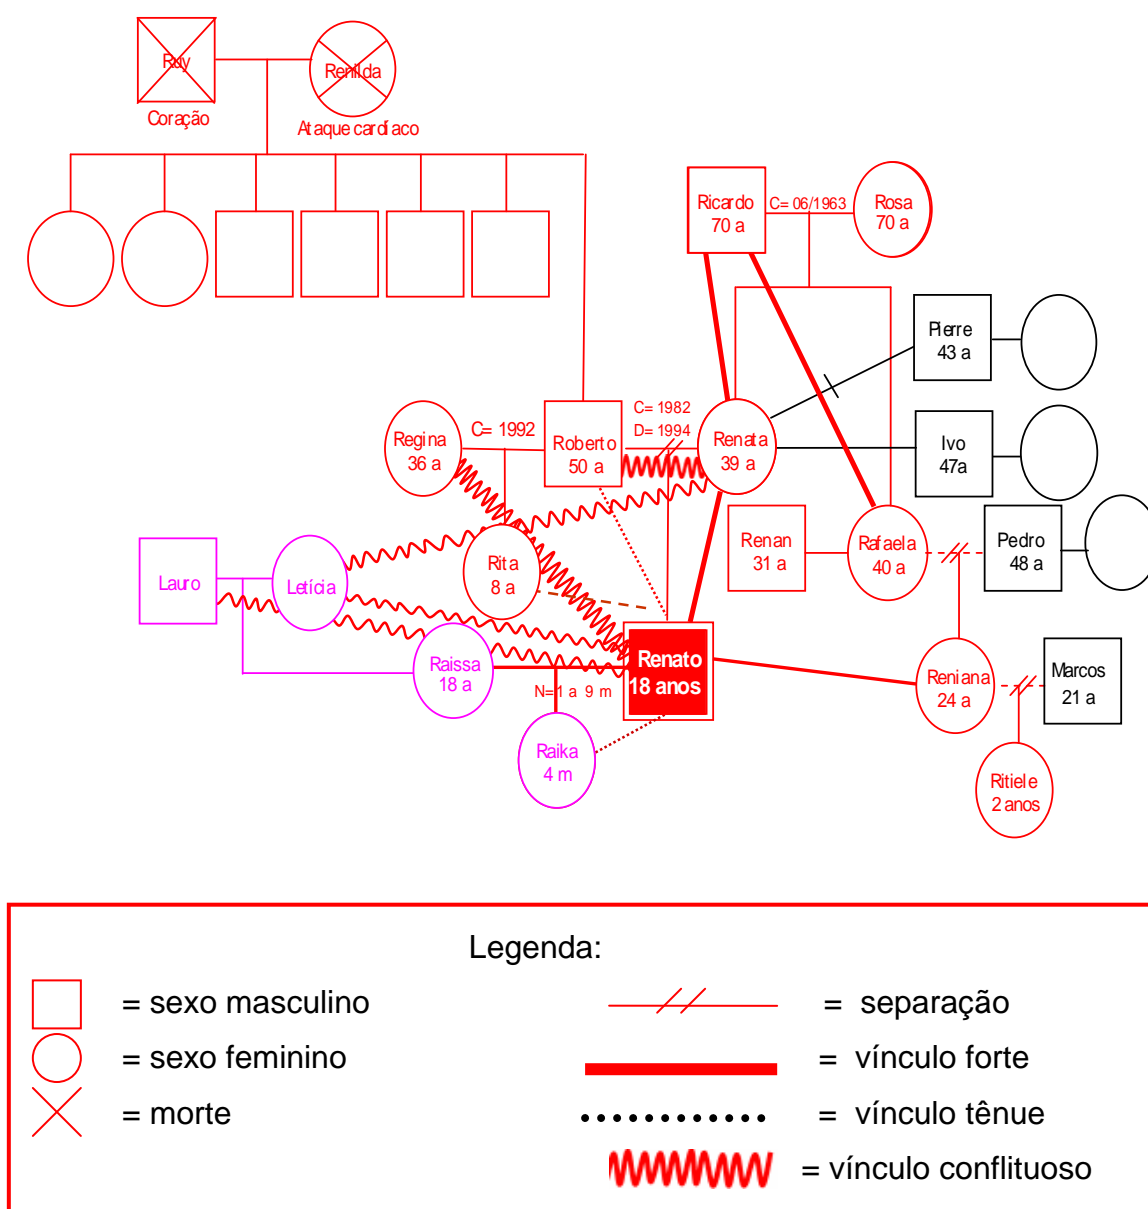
Rudy
Coração
Renilda
Ataque cardiaco

Ricardo 70 a
C= 06/1963
Rosa 70 a

Pierre 43 a

Regina 36 a
C= 1992
Roberto 50 a
C= 1982
D= 1994
Renata 39 a

Ivo 47a

Renan 31 a
Rafaela 40 a
Pedro 48 a

Lauro
Letícia
Rita 8 a

Raissa 18 a
Renato 18 anos
N=1 a 9 m
Reniana 24 a
Marcos 21 a

Raika 4 m
Ritiele 2 anos

Legenda:
= sexo masculino
= sexo feminino
= morte
= separação
= vínculo forte
= vínculo tênue
= vínculo conflituoso